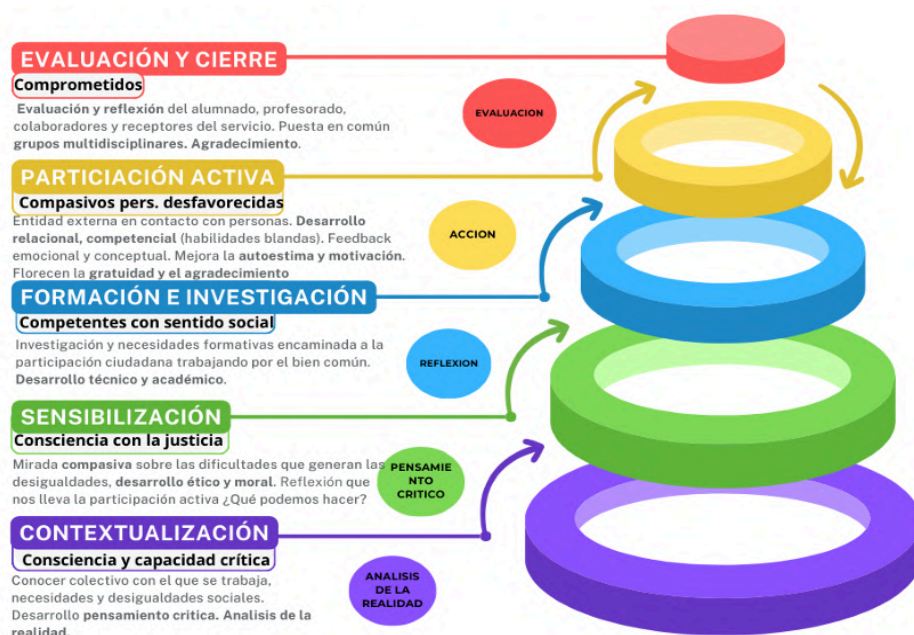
EVALUACIÓN Y CIERRE
Comprometidos
Evaluación y reflexión del alumnado, profesorado, colaboradores y receptores del servicio. Puesta en común grupos multidisciplinares. Agradecimiento.

EVALUACION

PARTICIACIÓN ACTIVA
Compasivos pers. desfavorecidas
Entidad externa en contacto con personas. Desarrollo relacional, competencial (habilidades blandas). Feedback emocional y conceptual. Mejora la autoestima y motivación. Florecen la gratuidad y el agradecimiento

ACCION

FORMACIÓN E INVESTIGACIÓN
Competentes con sentido social
Investigación y necesidades formativas encaminada a la participación ciudadana trabajando por el bien común. Desarrollo técnico y académico.

REFLEXION

SENSIBILIZACIÓN
Consciencia con la justicia
Mirada compasiva sobre las dificultades que generan las desigualdades, desarrollo ético y moral. Reflexión que nos lleva la participación activa ¿Qué podemos hacer?

PENSAMIENTO CRITICO

CONTEXTUALIZACIÓN
Consciencia y capacidad crítica
Conocer colectivo con el que se trabaja, necesidades y desigualdades sociales. Desarrollo pensamiento critica. Analisis de la realidad

ANALISIS DE LA REALIDAD